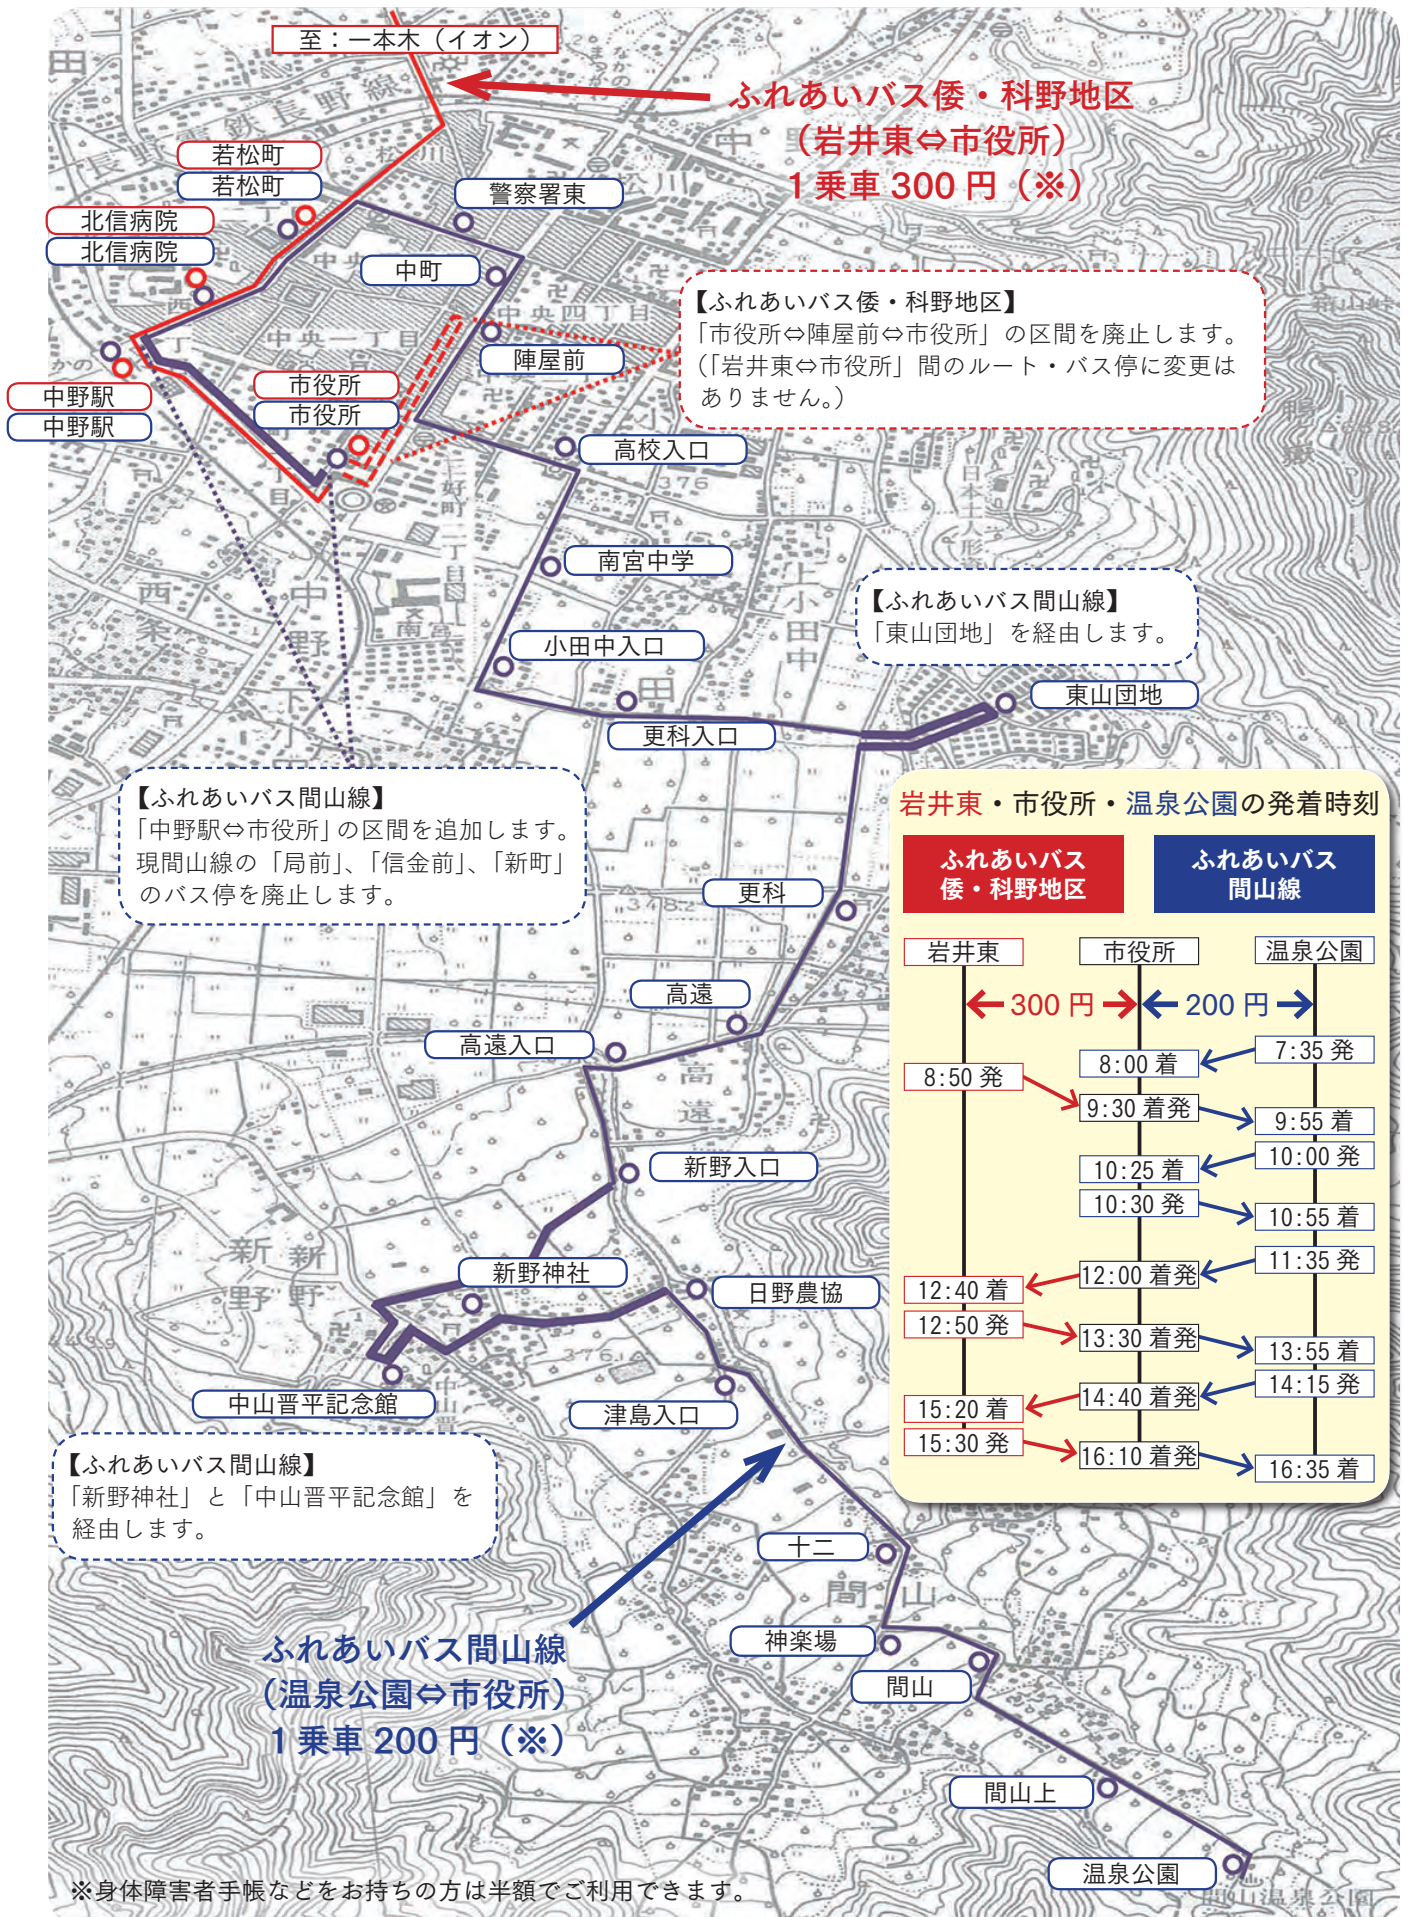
至：一本木（イオン）

ふれあいバス倭・科野地区
（岩井東⇔市役所）
１乗車 300 円（※）

若松町
若松町
北信病院
北信病院
警察署東
中町
陣屋前
中野駅
中野駅
市役所
市役所

【ふれあいバス倭・科野地区】
「市役所⇔陣屋前⇔市役所」の区間を廃止します。
（「岩井東⇔市役所」間のルート・バス停に変更はありません。）

高校入口
南宮中学
小田中入口
更科入口
東山団地

【ふれあいバス間山線】
「東山団地」を経由します。

【ふれあいバス間山線】
「中野駅⇔市役所」の区間を追加します。
現間山線の「局前」、「信金前」、「新町」のバス停を廃止します。

更科
高遠
高遠入口
新野入口
新野神社
日野農協
中山晋平記念館
津島入口

【ふれあいバス間山線】
「新野神社」と「中山晋平記念館」を経由します。

十二
神楽場
間山
間山上
温泉公園

ふれあいバス間山線
（温泉公園⇔市役所）
１乗車 200 円（※）

岩井東・市役所・温泉公園の発着時刻

| ふれあいバス 倭・科野地区 | | ふれあいバス 間山線 |
|---|---|---|
| 岩井東 | 市役所 | 温泉公園 |
| ← 300 円 → | ← 200 円 → | |
| | 8:00 着 | 7:35 発 |
| 8:50 発 | 9:30 着発 | 9:55 着 |
| | 10:25 着 | 10:00 発 |
| | 10:30 発 | 10:55 着 |
| 12:40 着 | 12:00 着発 | 11:35 発 |
| 12:50 発 | 13:30 着発 | 13:55 着 |
| 15:20 着 | 14:40 着発 | 14:15 発 |
| 15:30 発 | 16:10 着発 | 16:35 着 |

※身体障害者手帳などをお持ちの方は半額でご利用できます。